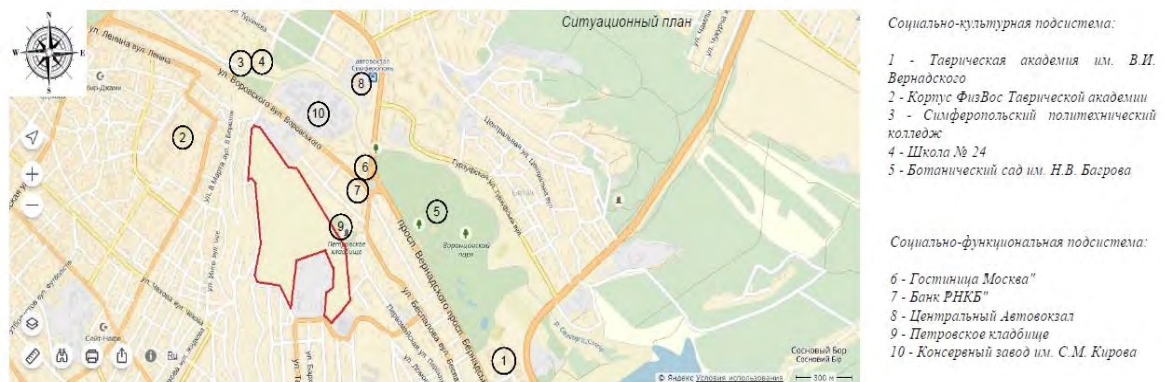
Ситуационный план

N
W E
S

3 4
8
10
2
6
7
5
9
1

ул. Ленина
ул. Ленина
Бир-Джами
ул. Ворбского
ул. Вернадского
Автовокзал Симферополь
Гурзуфская ул.
Центральный ул.
ул. Центральная ул.
просп. Вернадского
Петровское кладбище
Воронцовский парк
ул. Бела Куна
ул. Беспалова
ул. Беспалова
ул. Ломоносова
ул. Маршала
ул. Чехова
Сейт-Наме
ул. Бирюзова
ул. Мира
Сосновый Бор
Сосновый Бор

© Яндекс Условия использования 300 м

Социально-культурная подсистема:

1 - Таврическая академия им. В.И. Вернадского
2 - Корпус ФизВос Таврической академии
3 - Симферопольский политехнический колледж
4 - Школа № 24
5 - Ботанический сад им. Н.В. Багрова

Социально-функциональная подсистема:

6 - Гостиница Москва"
7 - Банк РНКБ"
8 - Центральный Автовокзал
9 - Петровское кладбище
10 - Консереный завод им. С.М. Кирова